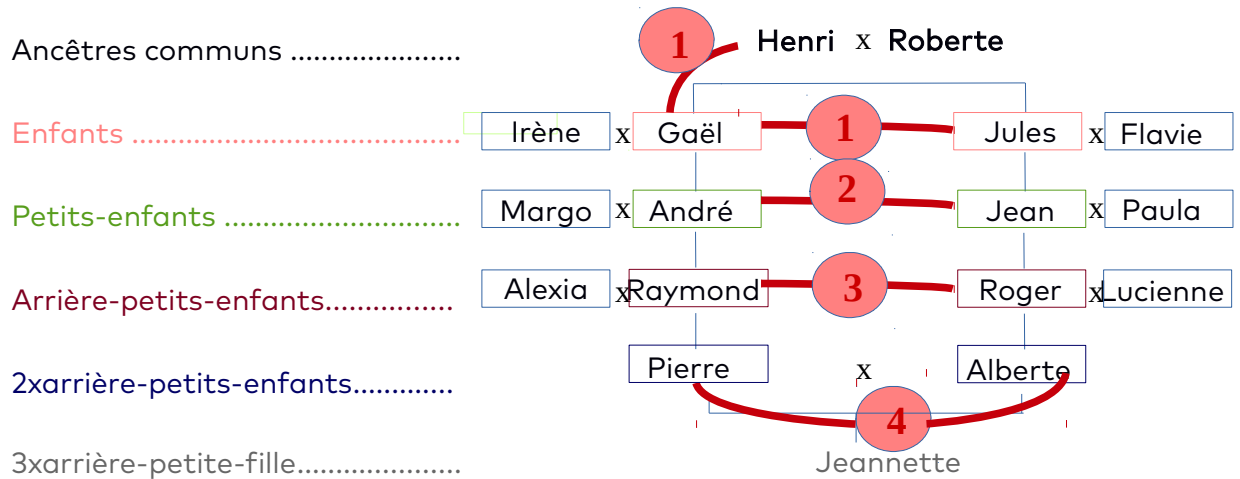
Ancêtres communs ......................

1 Henri x Roberte

Enfants ........................................

Irène x Gaël 1 Jules x Flavie

Petits-enfants .............................

Margo x André 2 Jean x Paula

Arrière-petits-enfants................

Alexia x Raymond 3 Roger x Lucienne

2xarrière-petits-enfants............

Pierre x Alberte

4

3xarrière-petite-fille....................

Jeannette